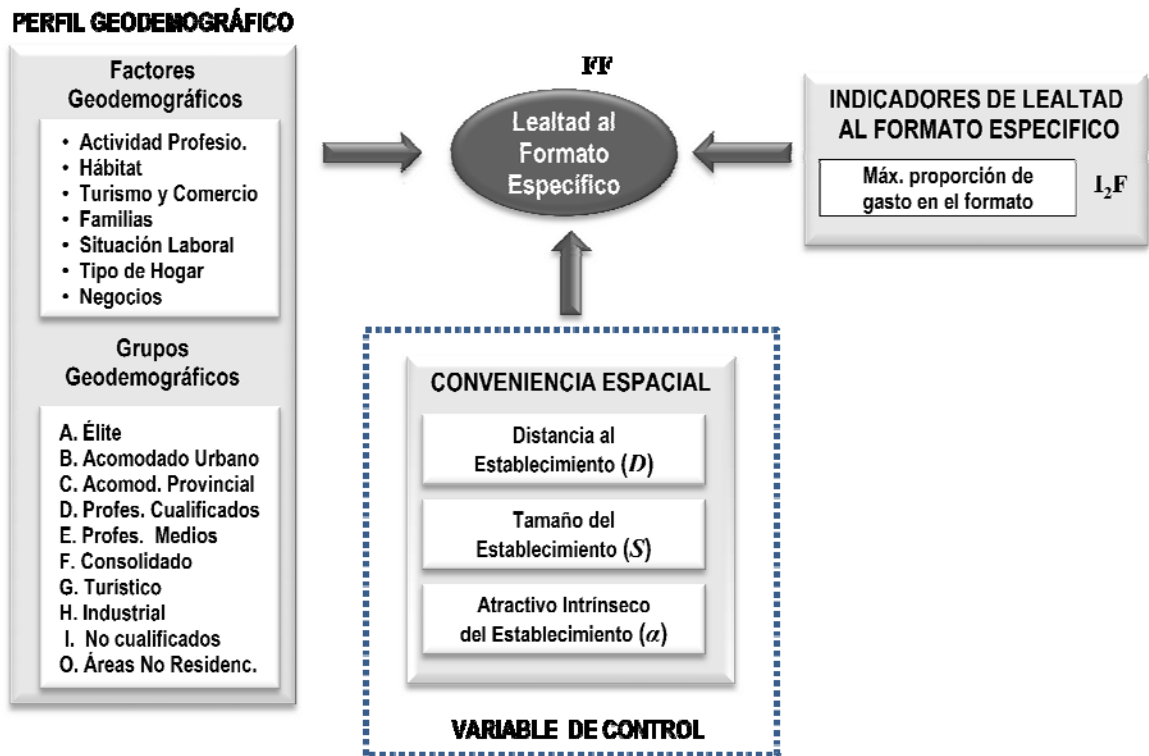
PERFIL GEODEMOGRÁFICO

Factores Geodemográficos

• Actividad Profesio.
• Hábitat
• Turismo y Comercio
• Familias
• Situación Laboral
• Tipo de Hogar
• Negocios

Grupos Geodemográficos

A. Élite
B. Acomodado Urbano
C. Acomod. Provincial
D. Profes. Cualificados
E. Profes. Medios
F. Consolidado
G. Turístico
H. Industrial
I. No cualificados
O. Áreas No Residenc.

FF

Lealtad al Formato Específico

INDICADORES DE LEALTAD AL FORMATO ESPECIFICO

Máx. proporción de gasto en el formato

$I_2F$

CONVENIENCIA ESPACIAL

Distancia al Establecimiento ($D$)

Tamaño del Establecimiento ($S$)

Atractivo Intrínseco del Establecimiento ($\alpha$)

VARIABLE DE CONTROL